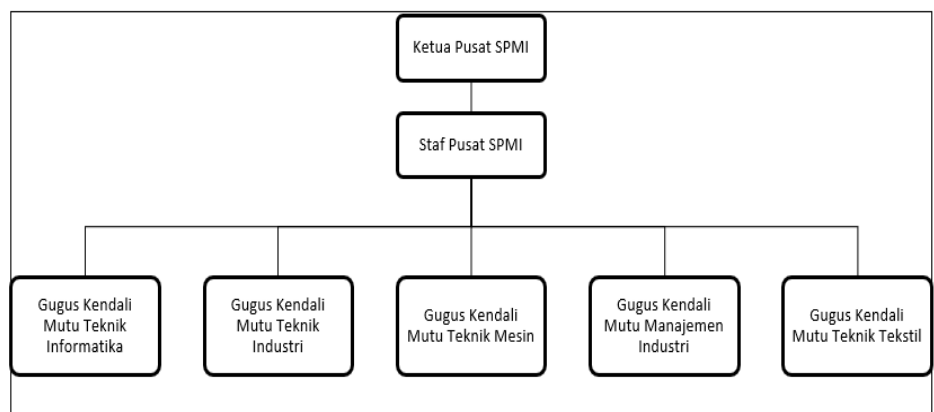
Ketua Pusat SPMI

Staf Pusat SPMI

Gugus Kendali Mutu Teknik Informatika

Gugus Kendali Mutu Teknik Industri

Gugus Kendali Mutu Teknik Mesin

Gugus Kendali Mutu Manajemen Industri

Gugus Kendali Mutu Teknik Tekstil